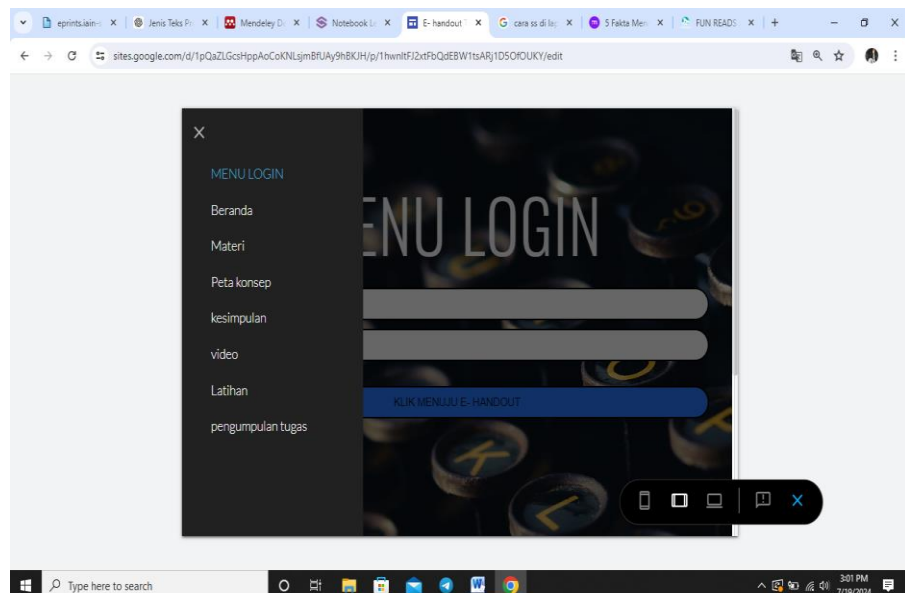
eprints.iain-
Jenis Teks Pr
Mendeley D
Notebook L
E- handout
cara ss di la
5 Fakta Me
FUN READS

sites.google.com/d/1pQaZLGcsHppAoCoKNLsjmBfUAy9hBKJH/p/1hwnltFJ2xtFbQdEBW1tsARj1D5OfOUKY/edit

×

MENU LOGIN

Beranda

Materi

Peta konsep

kesimpulan

video

Latihan

pengumpulan tugas

ENU LOGIN

KLIK MENUJU E- HANDOUT

Type here to search

3:01 PM
7/19/2024